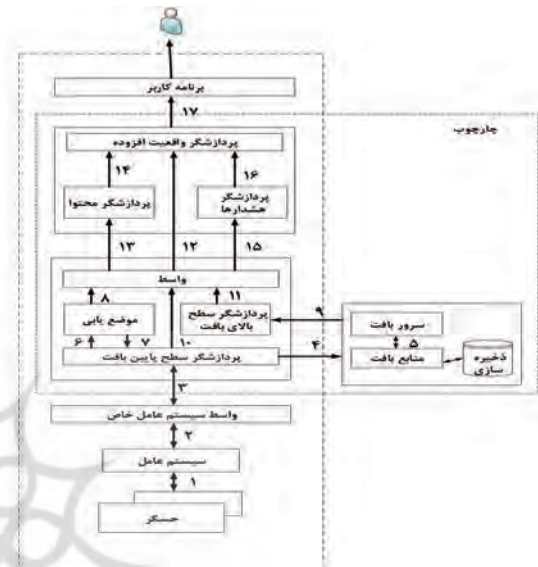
برنامه کاربر
۱۷
چارچوب
پردازشگر واقعیت افزوده
۱۴
۱۶
پردازشگر محتوا
پردازشگر هشدارها
۱۳
۱۲
۱۵
واسط
۸
۱۱
موقع یابی
پردازشگر سطح بالای بافت
۹
سرور بافت
۶
۷
۱۰
۴
۵
پردازشگر سطح پایین بافت
منابع بافت
ذخیره سازی
۳
واسط سیستم عامل خاص
۲
سیستم عامل
۱
حسگر